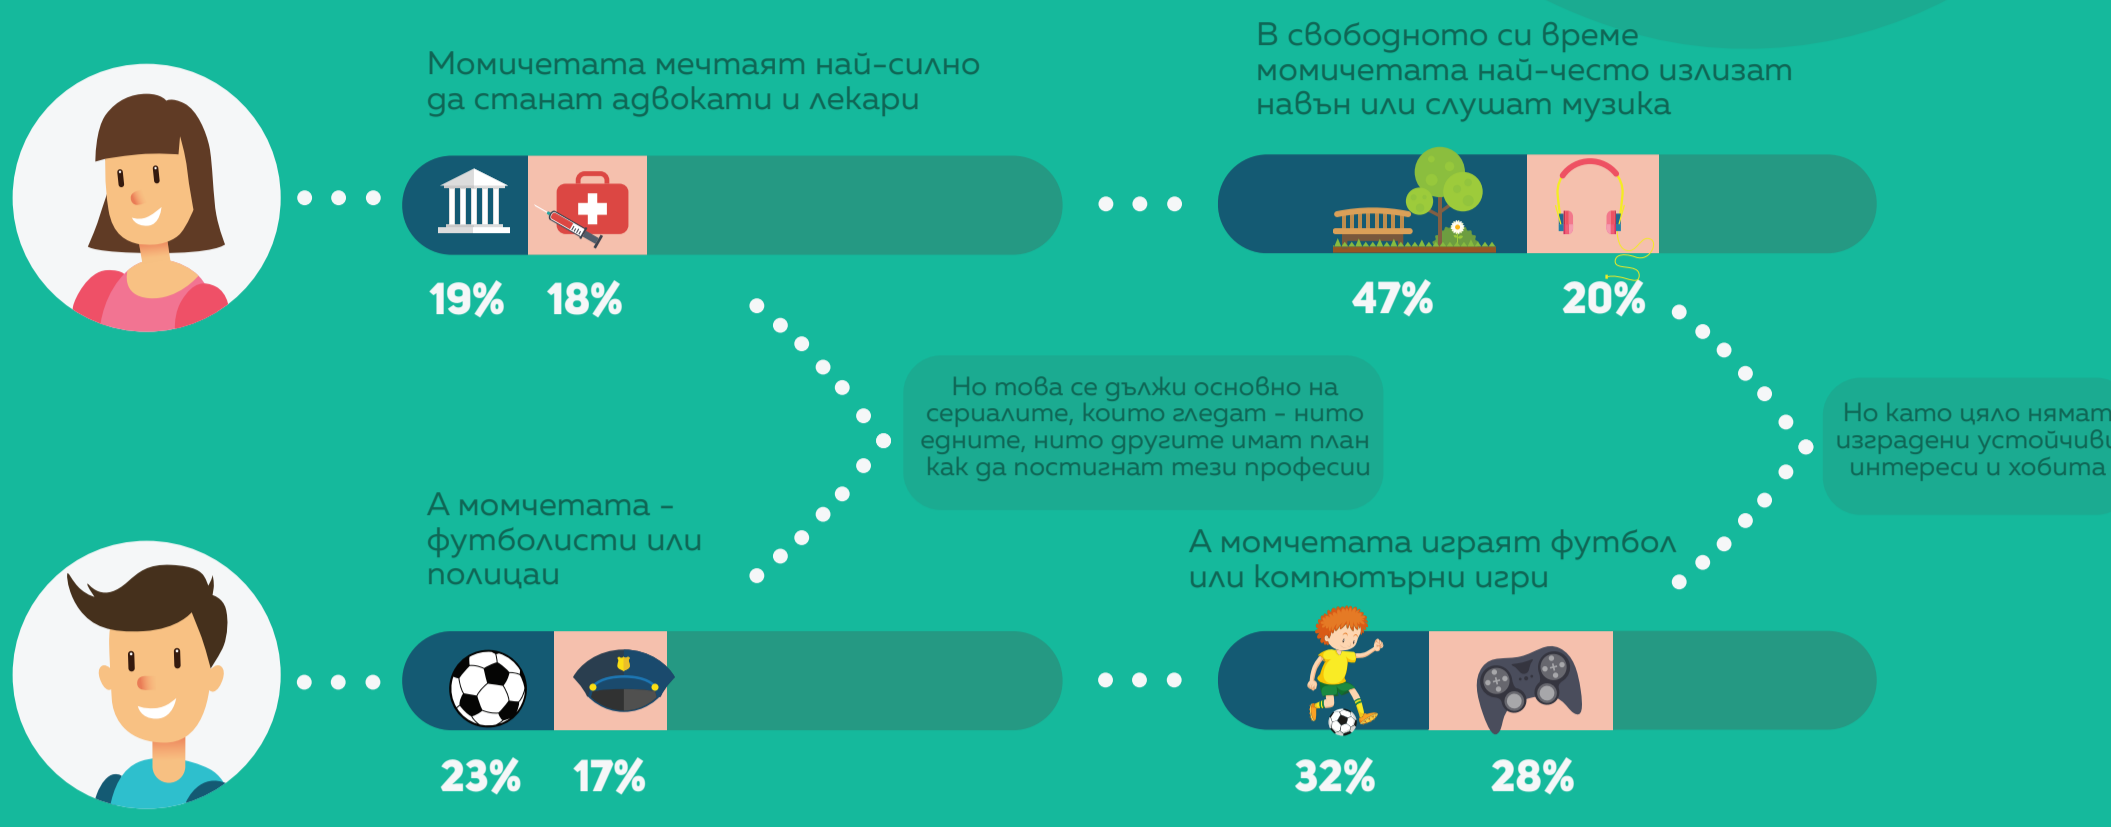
Момичетата мечтаят най-силно да станат адвокати и лекари

19% 18%

В свободното си време момичетата най-често излизат навън или слушат музика

47% 20%

Но това се дължи основно на сериалите, които гледат - нито едните, нито другите имат план как да постигнат тези професии

Но като цяло нямат изградени устойчиви интереси и хобита

А момчетата - футболисти или полицаи

23% 17%

А момчетата играят футбол или компютърни игри

32% 28%